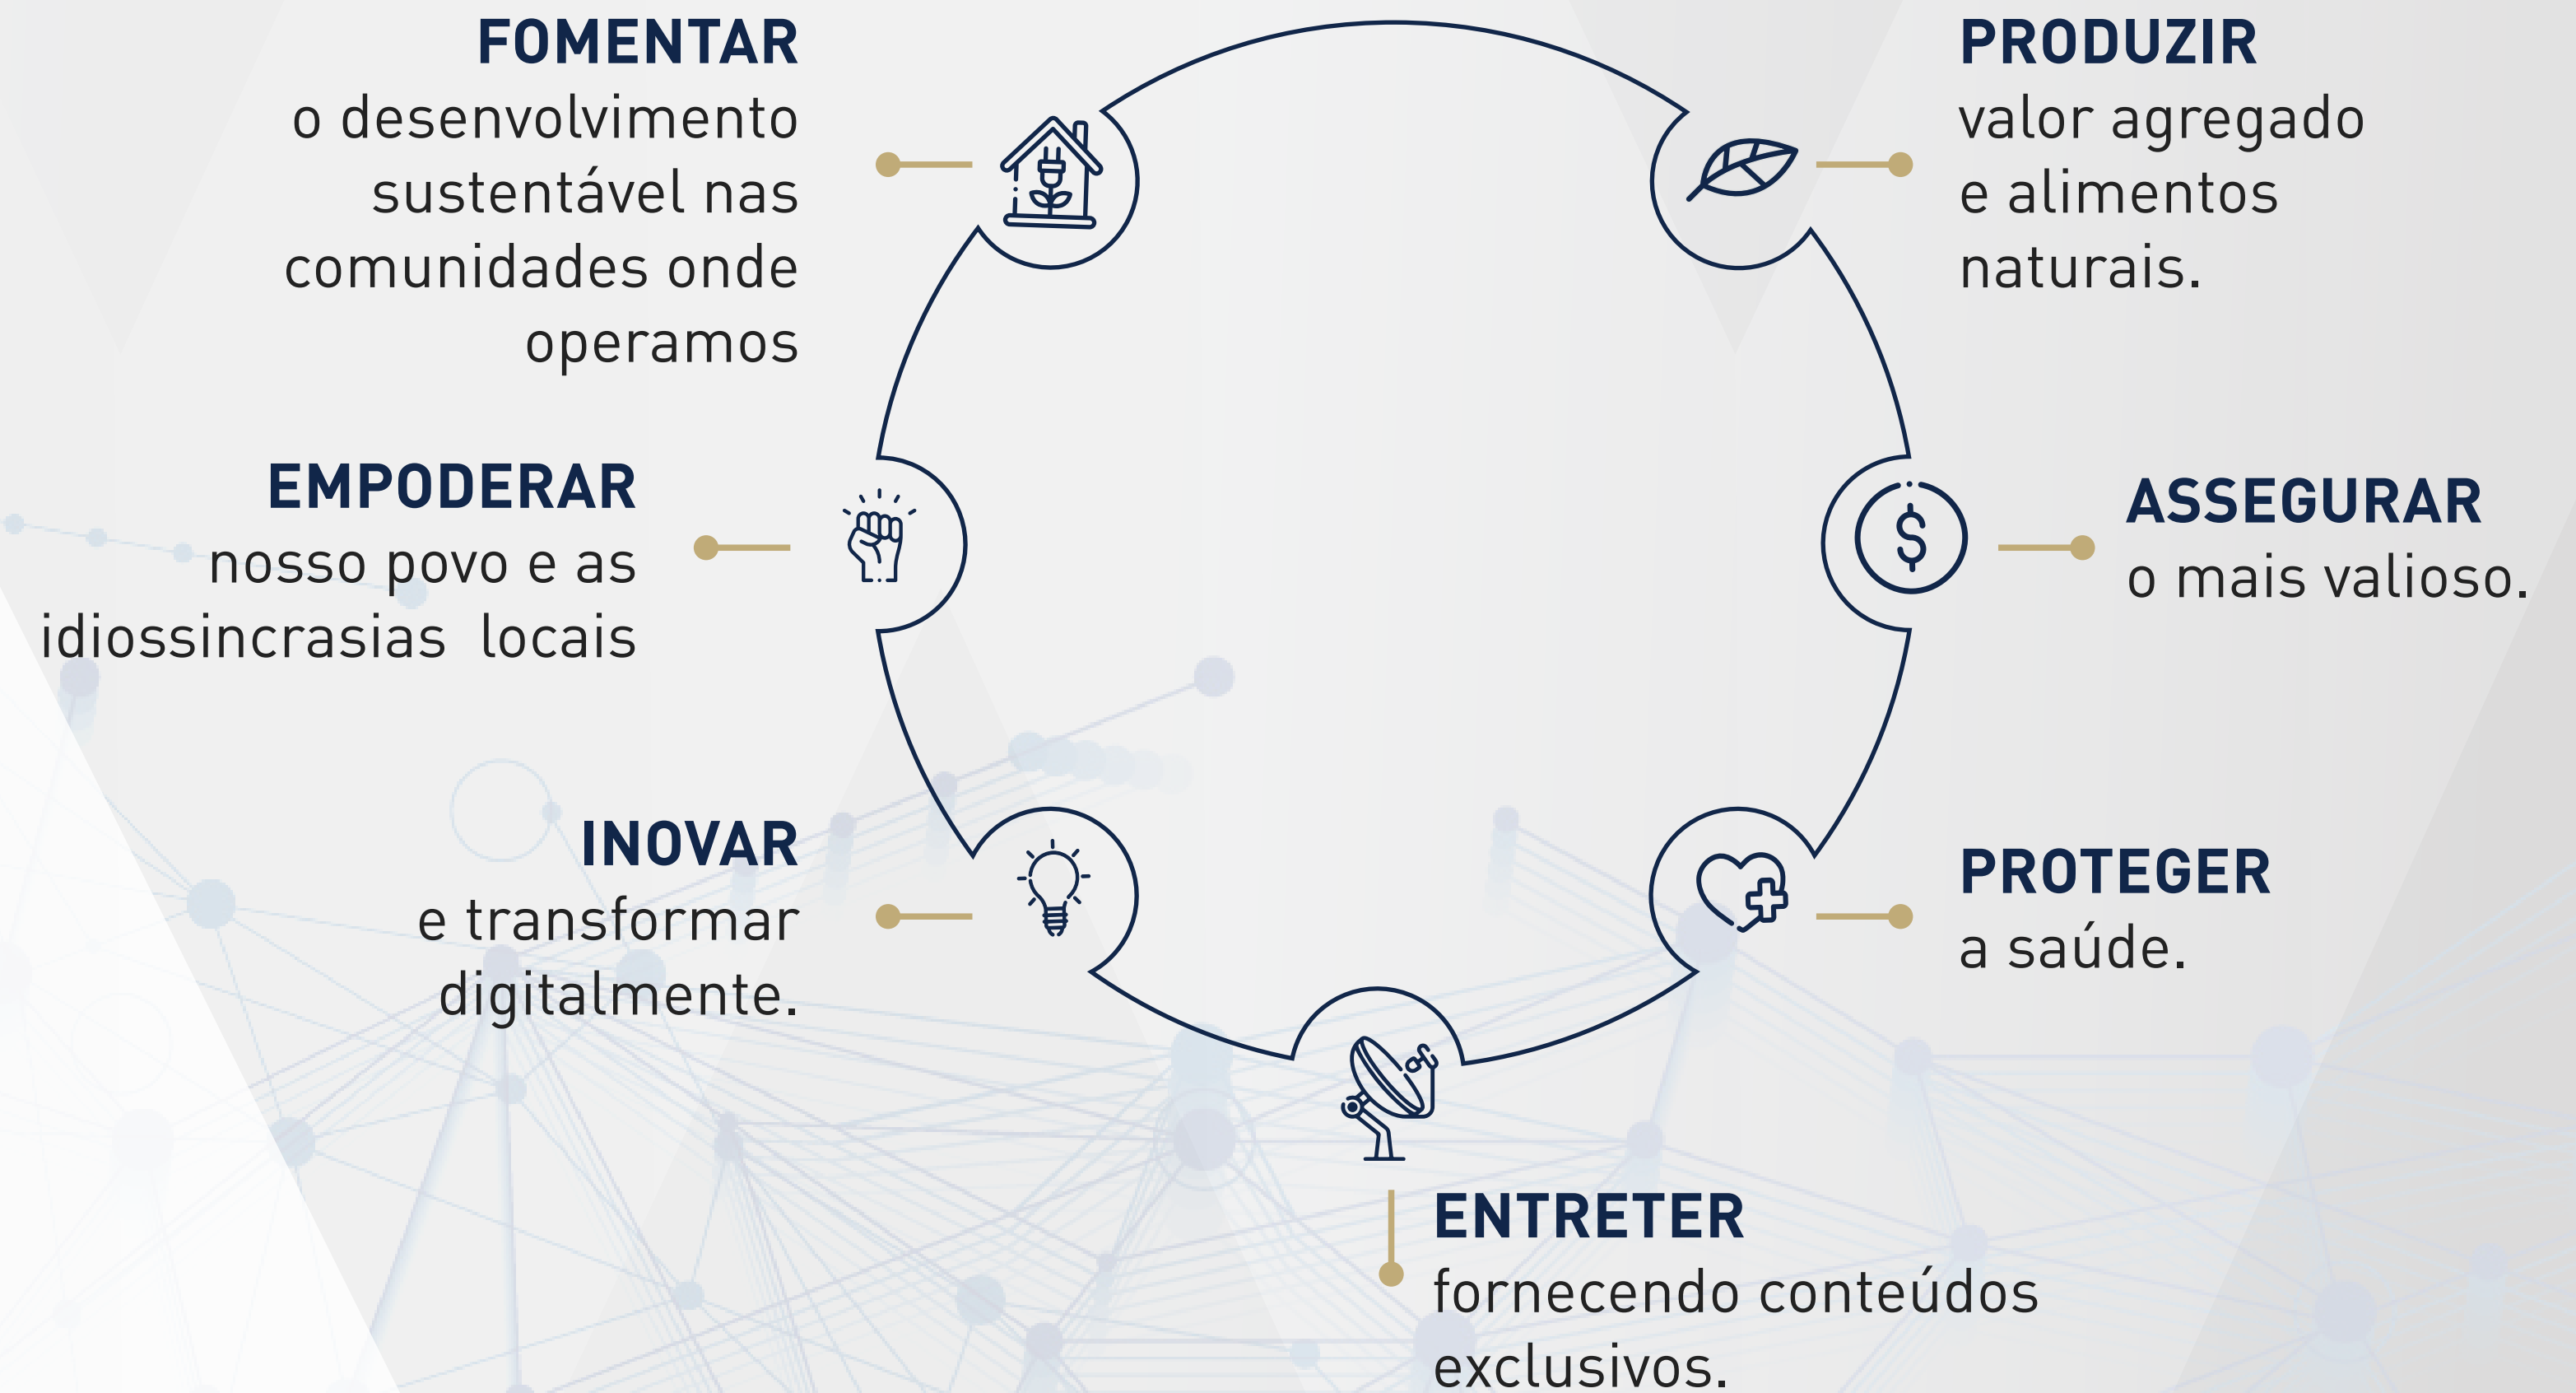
FOMENTAR
o desenvolvimento sustentável nas comunidades onde operamos

PRODUZIR
valor agregado e alimentos naturais.

EMPODERAR
nosso povo e as idiossincrasias locais

ASSEGURAR
o mais valioso.

INOVAR
e transformar digitalmente.

PROTEGER
a saúde.

ENTRETER
fornecendo conteúdos exclusivos.